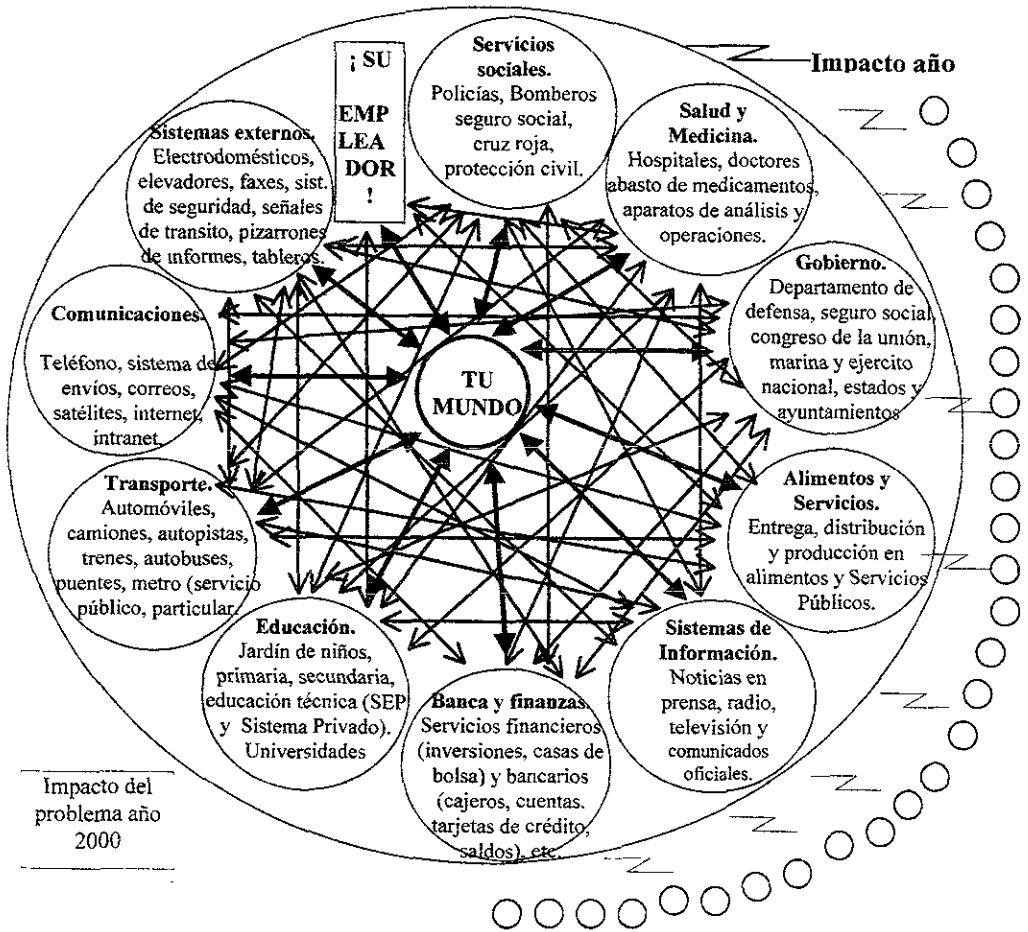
¡ SU EMP LEA DOR !

Servicios sociales. Policías, Bomberos seguro social, cruz roja, protección civil.

Impacto año

Sistemas externos. Electrodomésticos, elevadores, faxes, sist. de seguridad, señales de transito, pizarrones de informes, tableros.

Salud y Medicina. Hospitales, doctores abasto de medicamentos, aparatos de análisis y operaciones.

Gobierno. Departamento de defensa, seguro social, congreso de la unión, marina y ejercito nacional, estados y ayuntamientos

Comunicaciones. Teléfono, sistema de envíos, correos, satélites, internet, intranet.

TU MUNDO

Transporte. Automóviles, camiones, autopistas, trenes, autobuses, puentes, metro (servicio público, particular.

Alimentos y Servicios. Entrega, distribución y producción en alimentos y Servicios Públicos.

Educación. Jardín de niños, primaria, secundaria, educación técnica (SEP y Sistema Privado). Universidades

Sistemas de Información. Noticias en prensa, radio, televisión y comunicados oficiales.

Banca y finanzas. Servicios financieros (inversiones, casas de bolsa) y bancarios (cajeros, cuentas. tarjetas de crédito, saldos), etc.

Impacto del problema año 2000